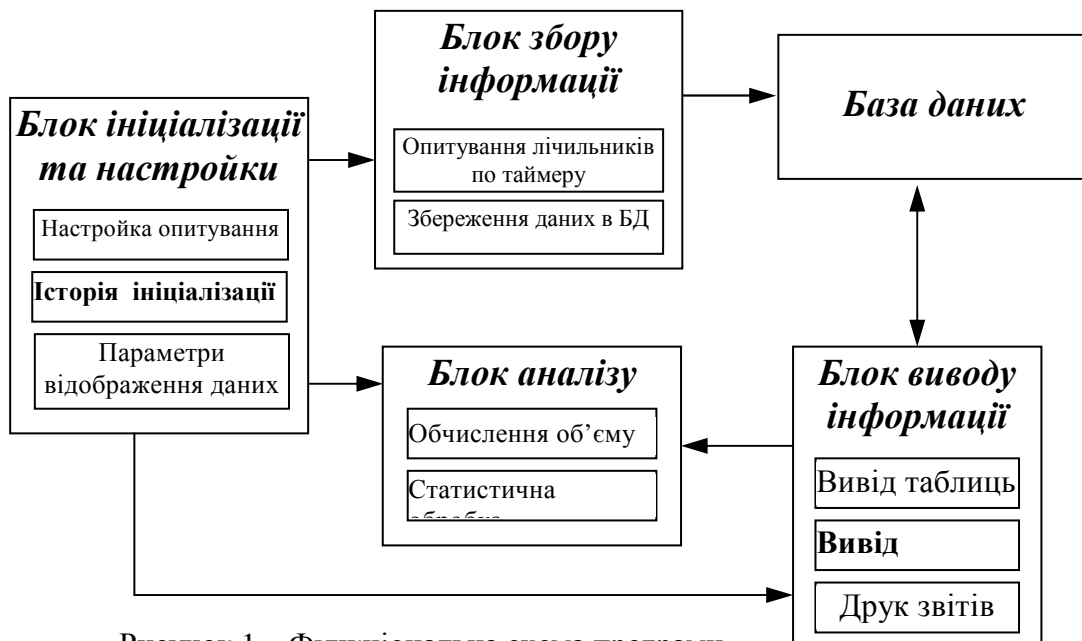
Блок збору інформації

Опитування лічильників по таймеру

Збереження даних в БД

База даних

Блок ініціалізації та настройки

Настройка опитування

Історія ініціалізації

Параметри відображення даних

Блок аналізу

Обчислення об'єму

Статистична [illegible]

Блок виводу інформації

Вивід таблиць

Вивід

Друк звітів

Рисунок 1 – Функціональна схема програми